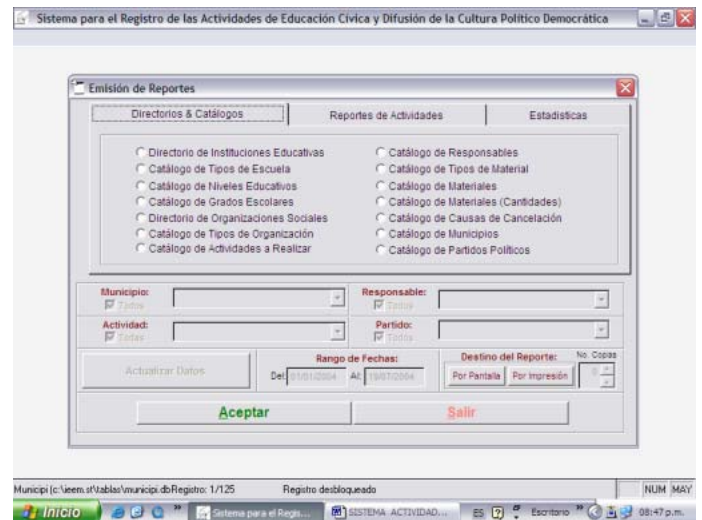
Sistema para el Registro de las Actividades de Educación Cívica y Difusión de la Cultura Político Democrática

Emisión de Reportes

Directorios & Catálogos | Reportes de Actividades | Estadísticas

Directorio de Instituciones Educativas
Catálogo de Tipos de Escuela
Catálogo de Niveles Educativos
Catálogo de Grados Escolares
Directorio de Organizaciones Sociales
Catálogo de Tipos de Organización
Catálogo de Actividades a Realizar

Catálogo de Responsables
Catálogo de Tipos de Material
Catálogo de Materiales
Catálogo de Materiales (Cantidades)
Catálogo de Causas de Cancelación
Catálogo de Municipios
Catálogo de Partidos Políticos

Municipio:
Todos
Responsable:
Todos
Actividad:
Todos
Partido:
Todos

Actualizar Datos

Rango de Fechas:
Del 01/01/2004 Al 19/07/2004

Destino del Reporte:
No. Copias
Por Pantalla Por Impresión
1

Aceptar
Salir

Municipi (c:\ieem.st\tablas\municipi.db Registro: 1/125 Registro desbloqueado NUM MAY

Inicio Sistema para el Regis... SISTEMA ACTIVIDAD... ES Escritorio 08:47 p.m.